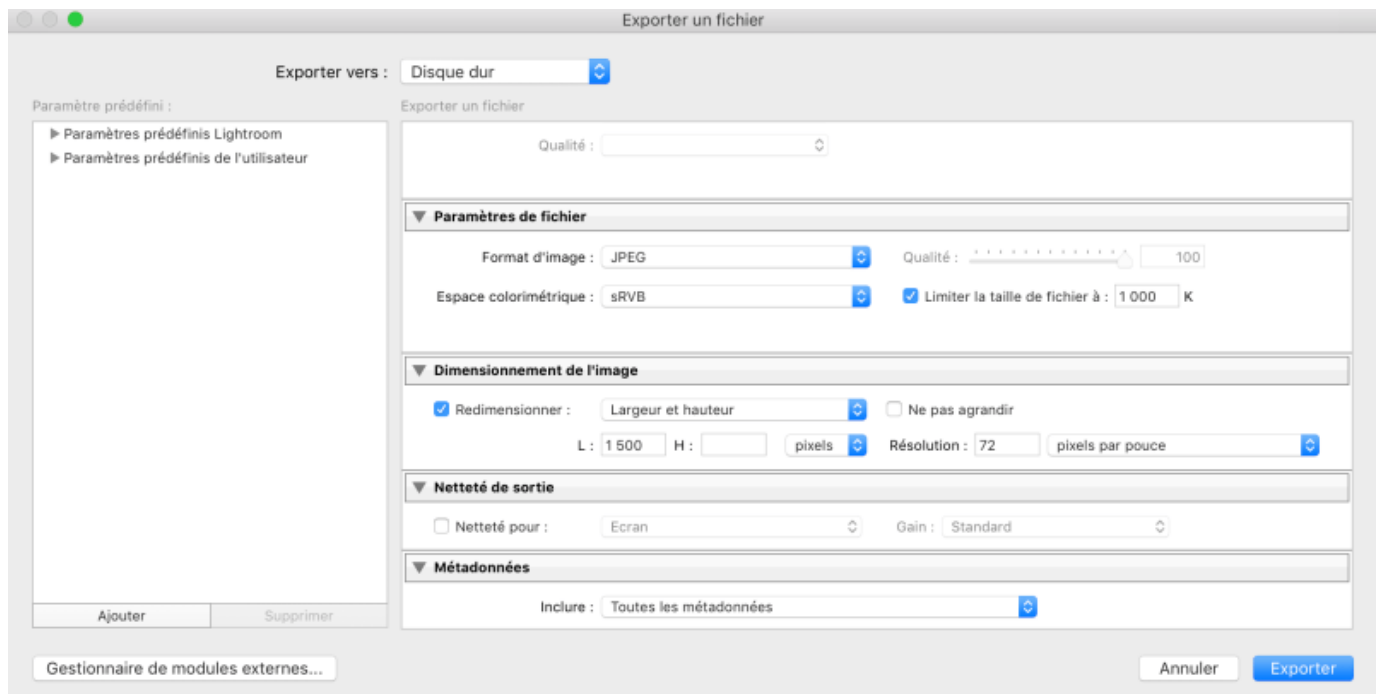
Exporter un fichier

Exporter vers : Disque dur

Paramètre prédéfini :

▶ Paramètres prédéfinis Lightroom
▶ Paramètres prédéfinis de l'utilisateur

Ajouter | Supprimer

Exporter un fichier

Qualité :

▼ Paramètres de fichier

Format d'image : JPEG
Qualité : 100
Espace colorimétrique : sRVB
Limiter la taille de fichier à : 1 000 K

▼ Dimensionnement de l'image

Redimensionner : Largeur et hauteur
Ne pas agrandir
L : 1 500 H : pixels
Résolution : 72 pixels par pouce

▼ Netteté de sortie

Netteté pour : Ecran
Gain : Standard

▼ Métadonnées

Inclure : Toutes les métadonnées

Gestionnaire de modules externes...

Annuler Exporter